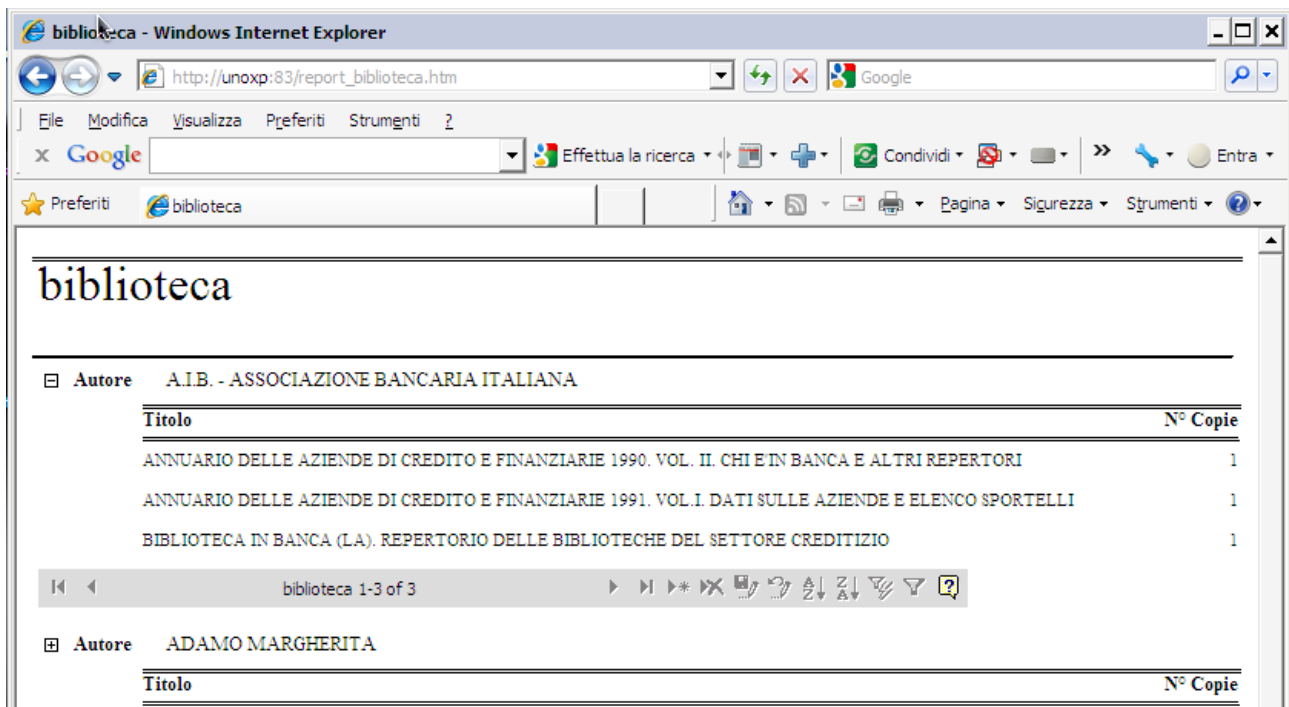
biblioteca - Windows Internet Explorer

http://unoxp:83/report_biblioteca.htm

Google

File Modifica Visualizza Preferiti Strumenti ?

Google Effettua la ricerca Condividi » Entra

Preferiti biblioteca

Pagina Sicurezza Strumenti

biblioteca

Autore A.I.B. - ASSOCIAZIONE BANCARIA ITALIANA

| Titolo | N° Copie |
|---|---|
| ANNUARIO DELLE AZIENDE DI CREDITO E FINANZIARIE 1990. VOL. II. CHI E'IN BANCA E ALTRI REPERTORI | 1 |
| ANNUARIO DELLE AZIENDE DI CREDITO E FINANZIARIE 1991. VOL.I. DATI SULLE AZIENDE E ELENCO SPORTELLI | 1 |
| BIBLIOTECA IN BANCA (LA). REPERTORIO DELLE BIBLIOTECHE DEL SETTORE CREDITIZIO | 1 |

biblioteca 1-3 of 3

Autore ADAMO MARGHERITA

| Titolo | N° Copie |
|---|---|